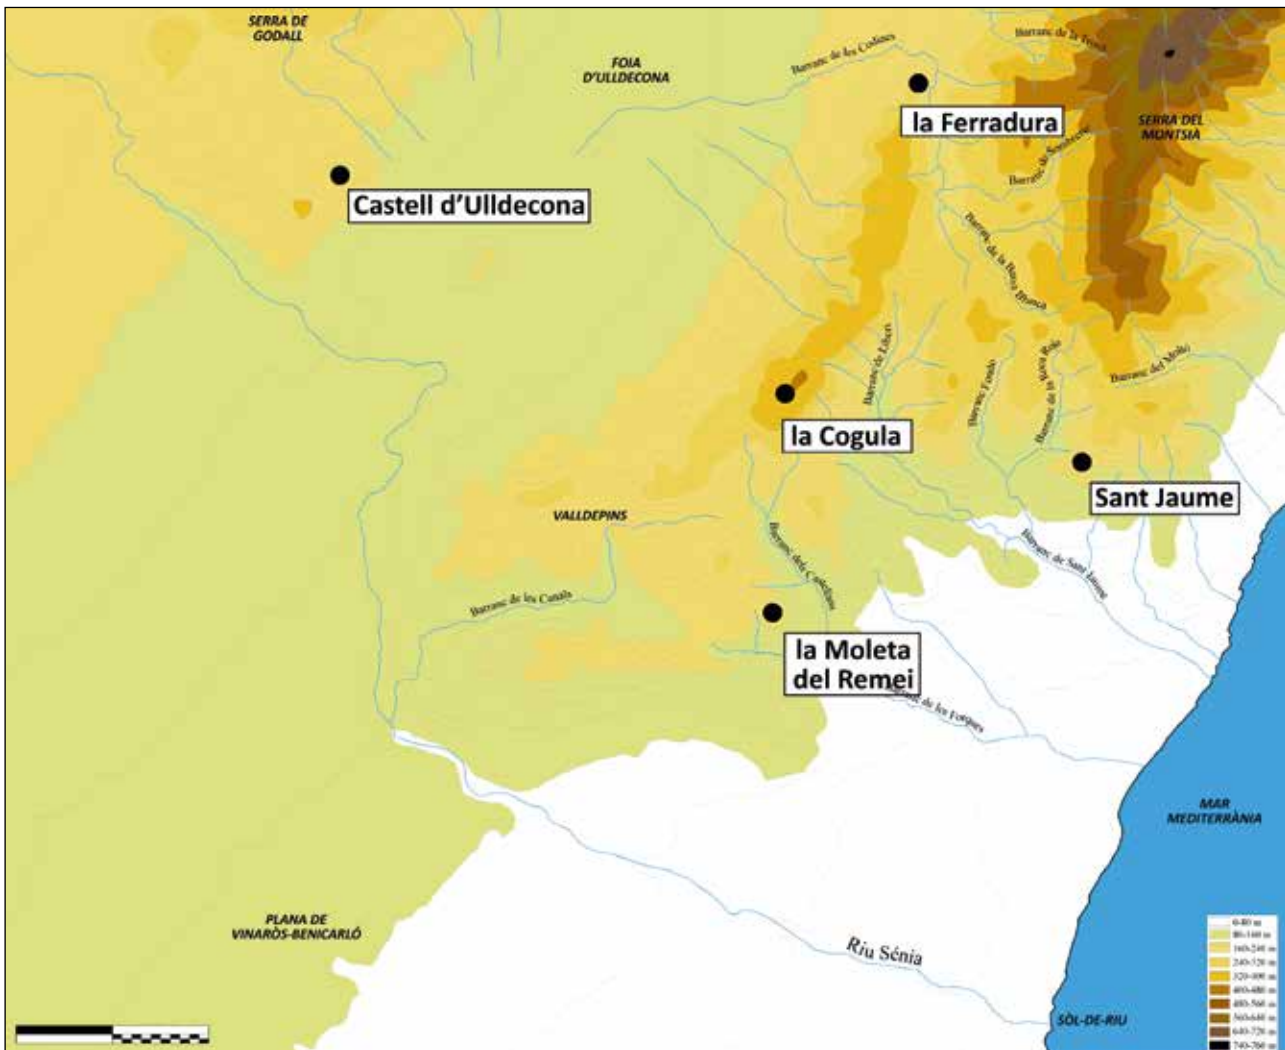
SERRA DE GODALL

FOIA D'ULLDECONA

Barranc de les Codines

Barranc de la Font

la Ferradura

SERRA DEL MONTSIÀ

Castell d'Ulldecona

Barranc de Soriguera

Barranc de la Burra Blanca

Barranc de Lloret

Barranc Fondo

Barranc de la Vall de Rosa

Barranc del Molí

la Cogula

Sant Jaume

VALLDEPINS

Barranc dels Castellets

Barranc de Sant Jaume

Barranc de les Canals

la Moleta del Remei

Barranc de les Forques

MAR MEDITERRÀNIA

PLANA DE VINARÒS-BENICARLÓ

Riu Sénia

SÒL-DE-RIU

0-80 m
80-160 m
160-240 m
240-320 m
320-400 m
400-480 m
480-560 m
560-640 m
640-720 m
720-760 m